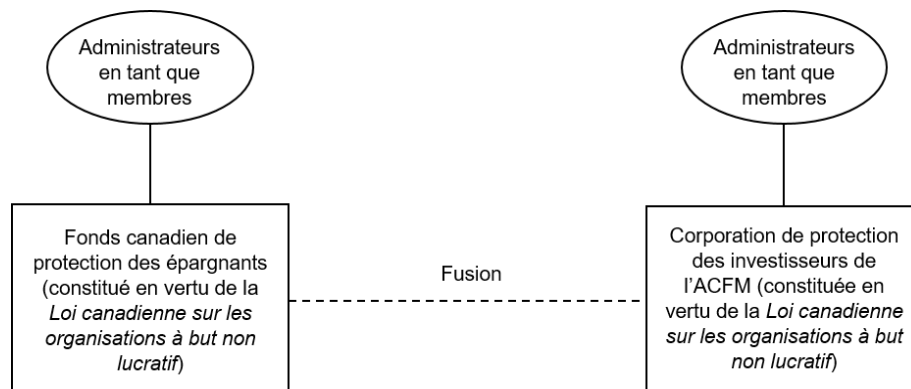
Administrateurs en tant que membres

Administrateurs en tant que membres

Fonds canadien de protection des épargnants (constitué en vertu de la Loi canadienne sur les organisations à but non lucratif)

Fusion

Corporation de protection des investisseurs de l'ACFM (constituée en vertu de la Loi canadienne sur les organisations à but non lucratif)